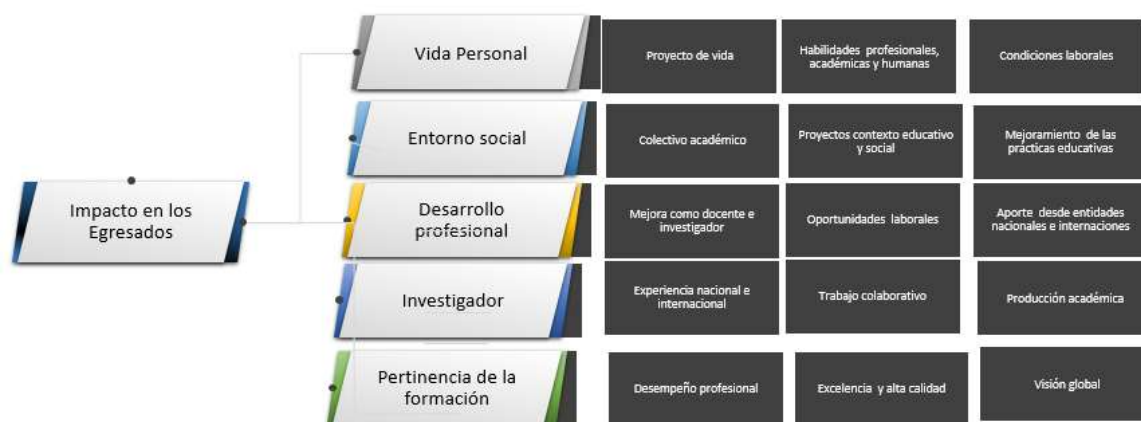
Impacto en los Egresados

Vida Personal

Proyecto de vida

Habilidades profesionales, académicas y humanas

Condiciones laborales

Entorno social

Colectivo académico

Proyectos contexto educativo y social

Mejoramiento de las prácticas educativas

Desarrollo profesional

Mejora como docente e investigador

Oportunidades laborales

Aporte desde entidades nacionales e internaciones

Investigador

Experiencia nacional e internacional

Trabajo colaborativo

Producción académica

Pertinencia de la formación

Desempeño profesional

Excelencia y alta calidad

Visión global